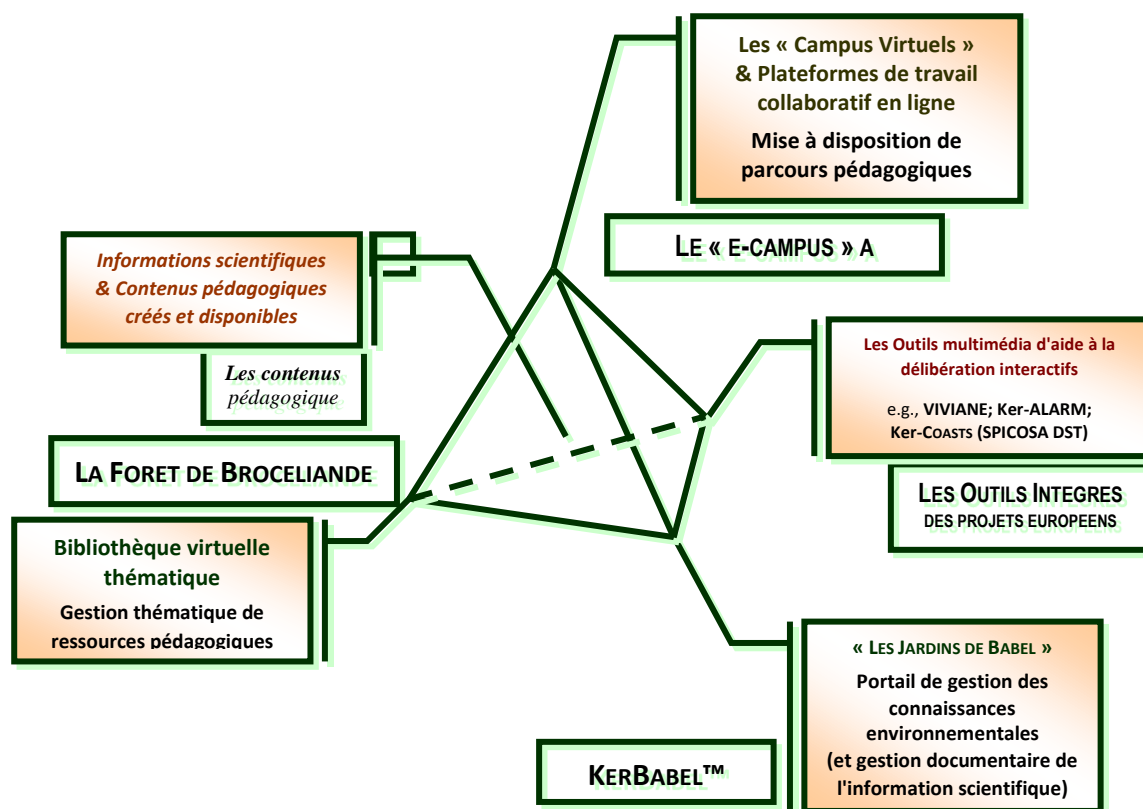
Les « Campus Virtuels » & Plateformes de travail collaboratif en ligne

Mise à disposition de parcours pédagogiques

LE « E-CAMPUS » A

Informations scientifiques & Contenus pédagogiques créés et disponibles

Les contenus pédagogique

LA FORET DE BROCELIANDE

Les Outils multimédia d'aide à la délibération interactifs

e.g., VIVIANE; Ker-ALARM; Ker-COASTS (SPICOSA DST)

LES OUTILS INTEGRES DES PROJETS EUROPEENS

Bibliothèque virtuelle thématique

Gestion thématique de ressources pédagogiques

« LES JARDINS DE BABEL »

Portail de gestion des connaissances environnementales (et gestion documentaire de l'information scientifique)

KERBABEL™